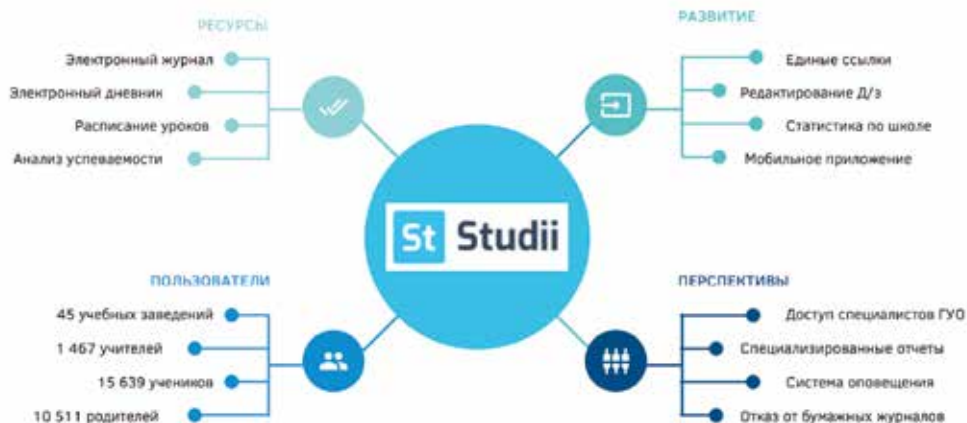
РЕСУРСЫ

Электронный журнал
Электронный дневник
Расписание уроков
Анализ успеваемости

РАЗВИТИЕ

Единые ссылки
Редактирование Д/з
Статистика по школе
Мобильное приложение

St Studii

ПОЛЬЗОВАТЕЛИ

45 учебных заведений
1 467 учителей
15 639 учеников
10 511 родителей

ПЕРСПЕКТИВЫ

Доступ специалистов ГУО
Специализированные отчеты
Система оповещения
Отказ от бумажных журналов